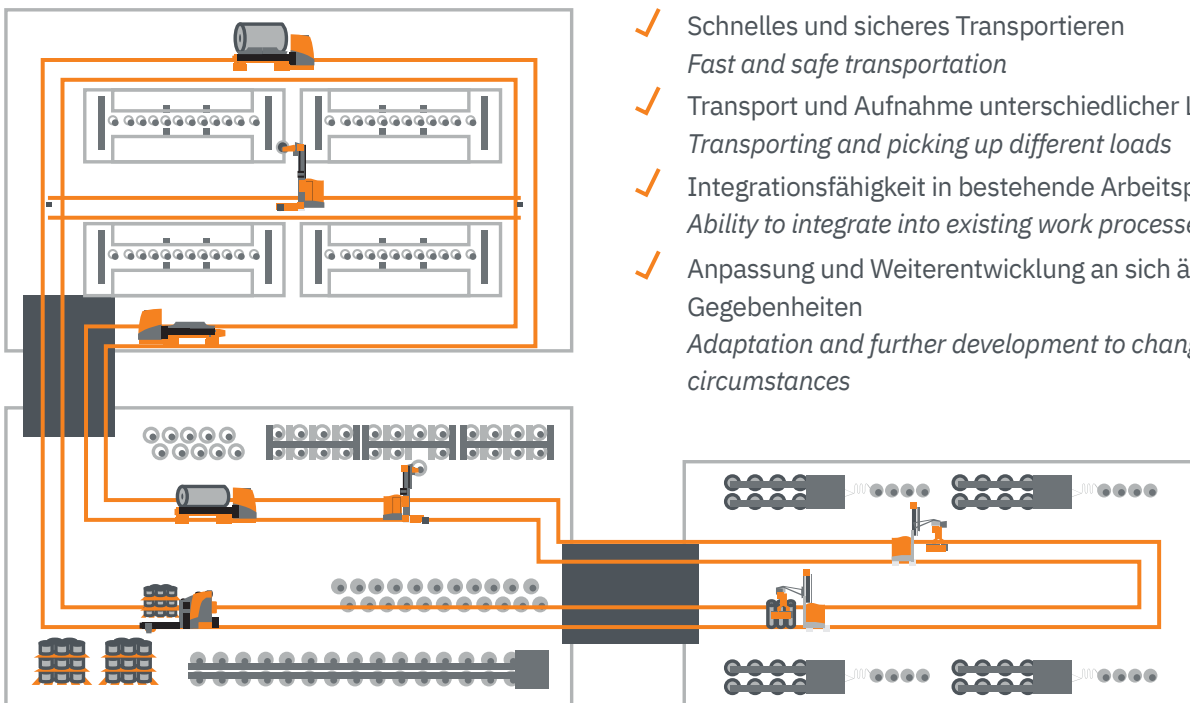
Schnelles und sicheres Transportieren
*Fast and safe transportation*

Transport und Aufnahme unterschiedlicher L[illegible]
*Transporting and picking up different loads*

Integrationsfähigkeit in bestehende Arbeitsp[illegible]
*Ability to integrate into existing work process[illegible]*

Anpassung und Weiterentwicklung an sich ä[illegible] Gegebenheiten
*Adaptation and further development to chan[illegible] circumstances*